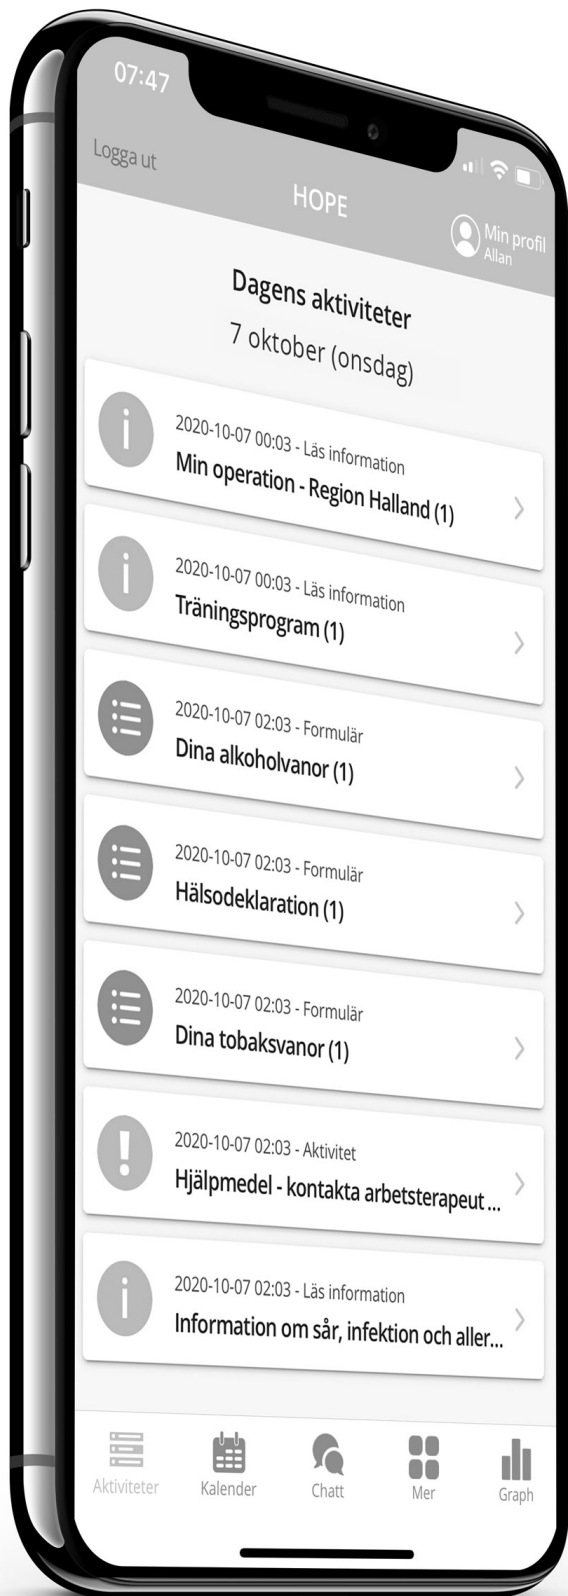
07:47

Logga ut

HOPE

Min profil
Allan

Dagens aktiviteter

7 oktober (onsdag)

2020-10-07 00:03 - Läs information
Min operation - Region Halland (1)

2020-10-07 00:03 - Läs information
Träningsprogram (1)

2020-10-07 02:03 - Formulär
Dina alkoholvanor (1)

2020-10-07 02:03 - Formulär
Hälsodeklaration (1)

2020-10-07 02:03 - Formulär
Dina tobaksvanor (1)

2020-10-07 02:03 - Aktivitet
Hjälpmedel - kontakta arbetsterapeut ...

2020-10-07 02:03 - Läs information
Information om sår, infektion och aller...

Aktiviteter
Kalender
Chatt
Mer
Graph